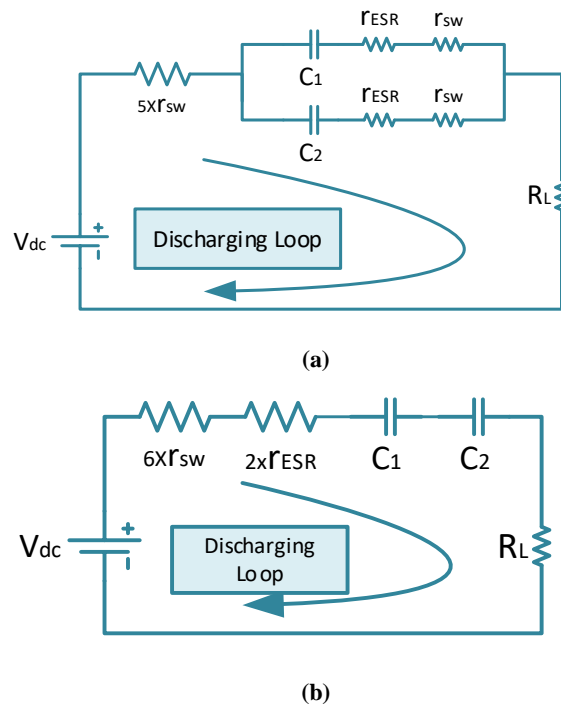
$5Xr_{sw}$

$C_1$

$r_{ESR}$

$r_{sw}$

$r_{ESR}$

$r_{sw}$

$C_2$

$R_L$

$V_{dc}$

+

-

Discharging Loop

**(a)**

$6Xr_{sw}$

$2xr_{ESR}$

$C_1$

$C_2$

$V_{dc}$

+

-

Discharging Loop

$R_L$

**(b)**